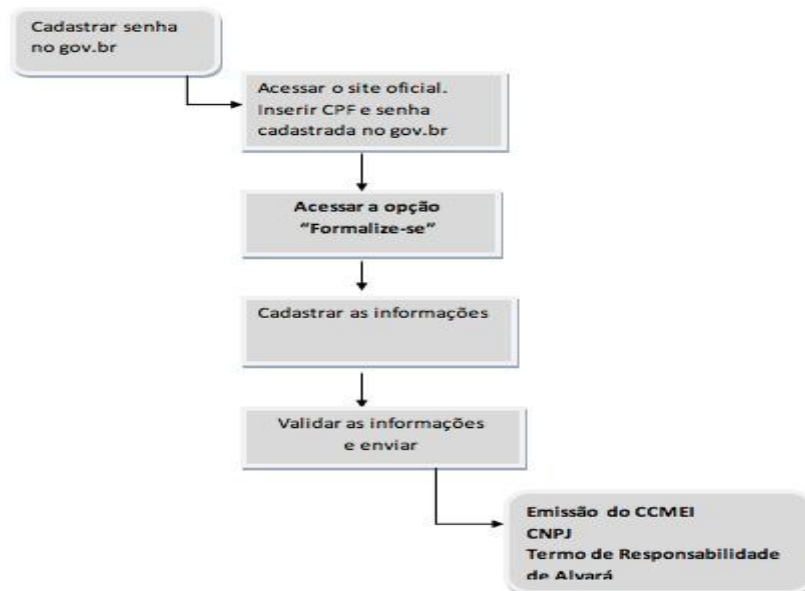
Cadastrar senha no gov.br

Acessar o site oficial. Inserir CPF e senha cadastrada no gov.br

Acessar a opção "Formalize-se"

Cadastrar as informações

Validar as informações e enviar

Emissão do CCMEI
CNPJ
Termo de Responsabilidade de Alvará